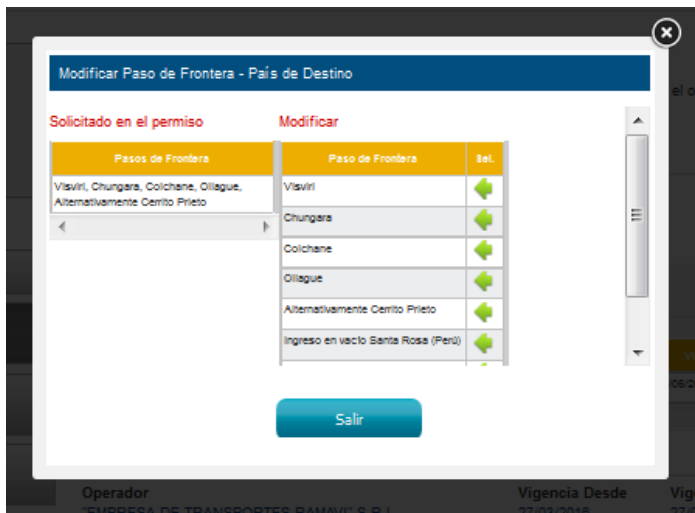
Modificar Paso de Frontera - País de Destino

Solicitado en el permiso

| Pasos de Frontera |
|---|
| Visviri, Chungara, Colchane, Ollague, Alternativamente Cerrito Prieto |

Modificar

| Paso de Frontera | Sel. |
|---|---|
| Visviri | |
| Chungara | |
| Colchane | |
| Ollague | |
| Alternativamente Cerrito Prieto | |
| Ingreso en vacio Santa Rosa (Perú) | |

Salir

el o

Operador
"EMPRESA DE TRANSPORTES RAMAVI" S.R.L.
Vigencia Desde
27/03/2016
Vig